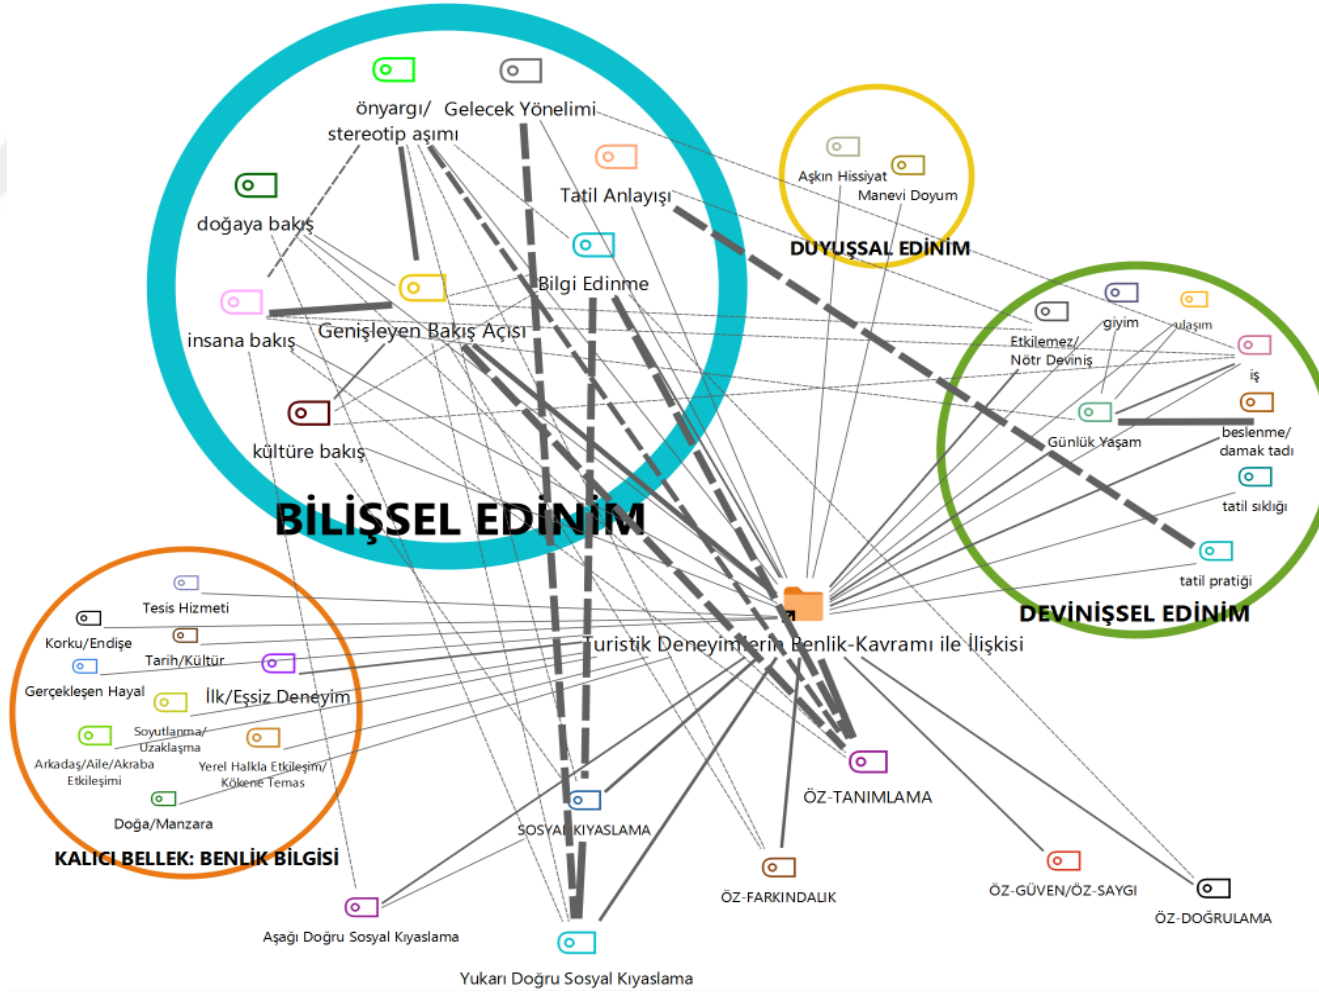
önyargı/ stereotip aşımı
Gelecek Yönelimi
Tatil Anlayışı
doğaya bakış
Bilgi Edinme
insana bakış
Genişleyen Bakış Açısı
kültüre bakış
BİLİŞSEL EDİNİM
Aşkın Hissiyat
Manevi Doyum
DUYUŞSAL EDİNİM
giyim
ulaşım
Etkilemez/ Nötr Deviniş
iş
Günlük Yaşam
beslenme/ damak tadı
tatil sıklığı
tatil pratiği
DEVİNİŞSEL EDİNİM
Tesis Hizmeti
Korku/Endişe
Tarih/Kültür
Gerçekleşen Hayal
İlk/Eşsiz Deneyim
Soyutlanma/ Uzaklaşma
Arkadaş/Aile/Akraba Etkileşimi
Yerel Halkla Etkileşim/ Kökene Temas
Doğa/Manzara
KALICI BELLEK: BENLİK BİLGİSİ
Turistik Deneyimlerin Benlik-Kavramı ile İlişkisi
ÖZ-TANIMLAMA
SOSYAL KIYASLAMA
ÖZ-FARKINDALIK
ÖZ-GÜVEN/ÖZ-SAYGI
ÖZ-DOĞRULAMA
Aşağı Doğru Sosyal Kıyaslama
Yukarı Doğru Sosyal Kıyaslama